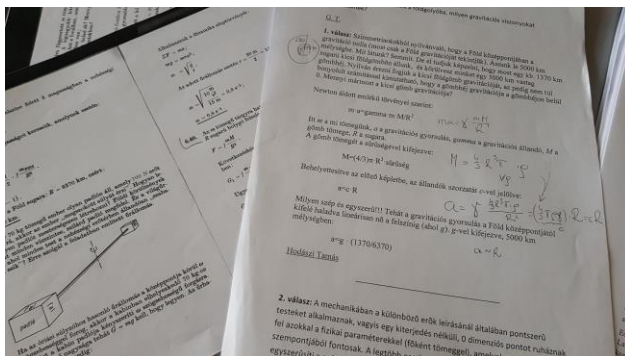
1. válasz: Szimmetriaokokból nyilvánvaló, hogy a Föld középpontjában a gravitációs mélységben. Mit láthatunk? Sehol. De ha tudjuk, hogy most egy kb. 1370 km sugarú kicsi Föld gömbön állunk, és a körülötte levő réteg gravitációja 0. Mennyi marad egy ilyen kicsi gömb gravitációja?

Newton időtt eddigi törvényei szerint:

m·a=gamma·m·M/R²

Itt a a mi tömegünk, a gravitációs gyorsulás, gamma a gravitációs állandó, M a gömb tömege, R a sugara.
A gömb tömegét a sűrűséggel kifejezve:

M=(4/3)π R³ sűrűség

Behelyettesítve az előző képletbe, az állandók szorzatát c-vel jelölve:

a=c R

Milyen szép és egyszerű!! Tehát a gravitációs gyorsulás a Föld középpontjától kifelé haladva lineárisan nő a felszínig (ahol g), g-vel kifejezve, 5000 km mélységben:

a=g · (1370/6370)

Hodászi Tamás

2. válasz: A mechanikában a különböző erők leírásánál általában pontszerű testeket alkalmaznak, vagyis egy kiterjedés nélküli, 0 dimenziós pontot ruháznak fel azokkal a fizikai paraméterekkel (főként tömeggel), amelyek szempontjából fontosak. A legtöbb egyszerűsítés